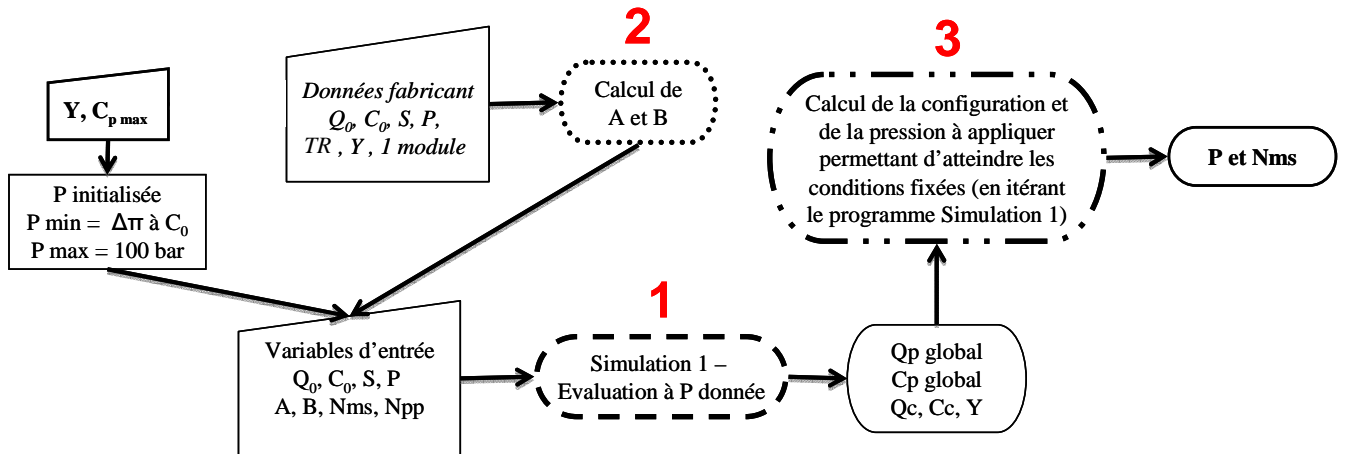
Y, $C_{p\ max}$

P initialisée
P min = $\Delta\pi$ à $C_0$
P max = 100 bar

Données fabricant
$Q_0$, $C_0$, S, P,
TR , Y , 1 module

2

Calcul de
A et B

3

Calcul de la configuration et de la pression à appliquer permettant d'atteindre les conditions fixées (en itérant le programme Simulation 1)

P et Nms

1

Variables d'entrée
$Q_0$, $C_0$, S, P
A, B, Nms, Npp

Simulation 1 –
Evaluation à P donnée

Qp global
Cp global
Qc, Cc, Y